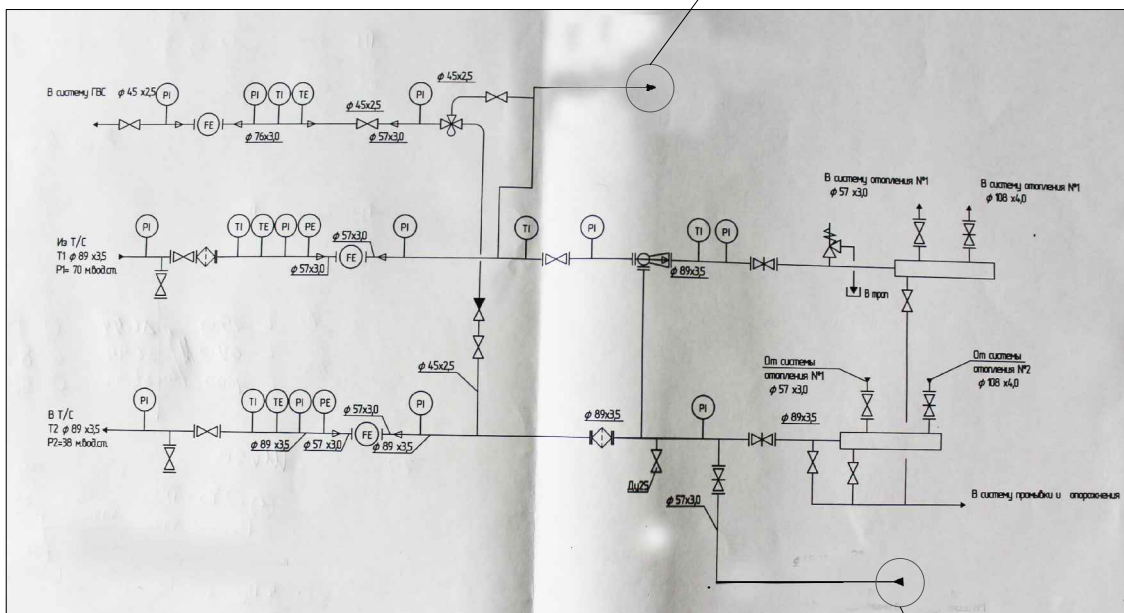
В систему ГВС $\phi$ 45 х2,5

PI

FE

PI TI TE

$\phi$ 76х3,0

$\phi$ 45х2,5

$\phi$ 57х3,0

PI

$\phi$ 45х2,5

В систему отопления №1
$\phi$ 57 х3,0

В систему отопления №1
$\phi$ 108 х4,0

Из Т/С
Т1 $\phi$ 89 х3,5
Р1= 70 м.вод.ст.

PI

TI TE PI PE

$\phi$ 57х3,0

$\phi$ 57х3,0

FE

PI

TI

PI

$\phi$ 89х3,5

TI PI

В трап

$\phi$ 45х2,5

От системы отопления №1
$\phi$ 57 х3,0

От системы отопления №2
$\phi$ 108 х4,0

В Т/С
Т2 $\phi$ 89 х3,5
Р2=38 м.вод.ст.

PI

TI TE PI PE

$\phi$ 89 х3,5

$\phi$ 57 х3,0

$\phi$ 57х3,0

FE

$\phi$ 89 х3,5

PI

$\phi$ 89х3,5

PI

$\phi$ 89х3,5

Ду25

$\phi$ 57х3,0

В систему промывки и опорожнения